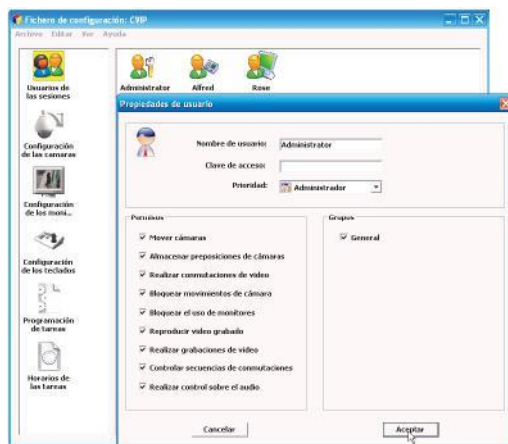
Fichero de configuración: C9IP
Archivo Editar Ver Ayuda

Usuarios de las sesiones
Configuración de las cámaras
Configuración de los moni...
Configuración de los teclados
Programación de tareas
Horarios de las tareas

Administrator Alfred Rose

Propiedades de usuario

Nombre de usuario: Administrator
Clave de acceso:
Prioridad: Administrador

Permisos
Mover cámaras
Almacenar preposiciones de cámaras
Realizar conmutaciones de video
Bloquear movimientos de cámara
Bloquear el uso de monitores
Reproducir video grabado
Realizar grabaciones de video
Controlar secuencias de conmutaciones
Realizar control sobre el audio

Grupos
General

Cancelar
Aceptar